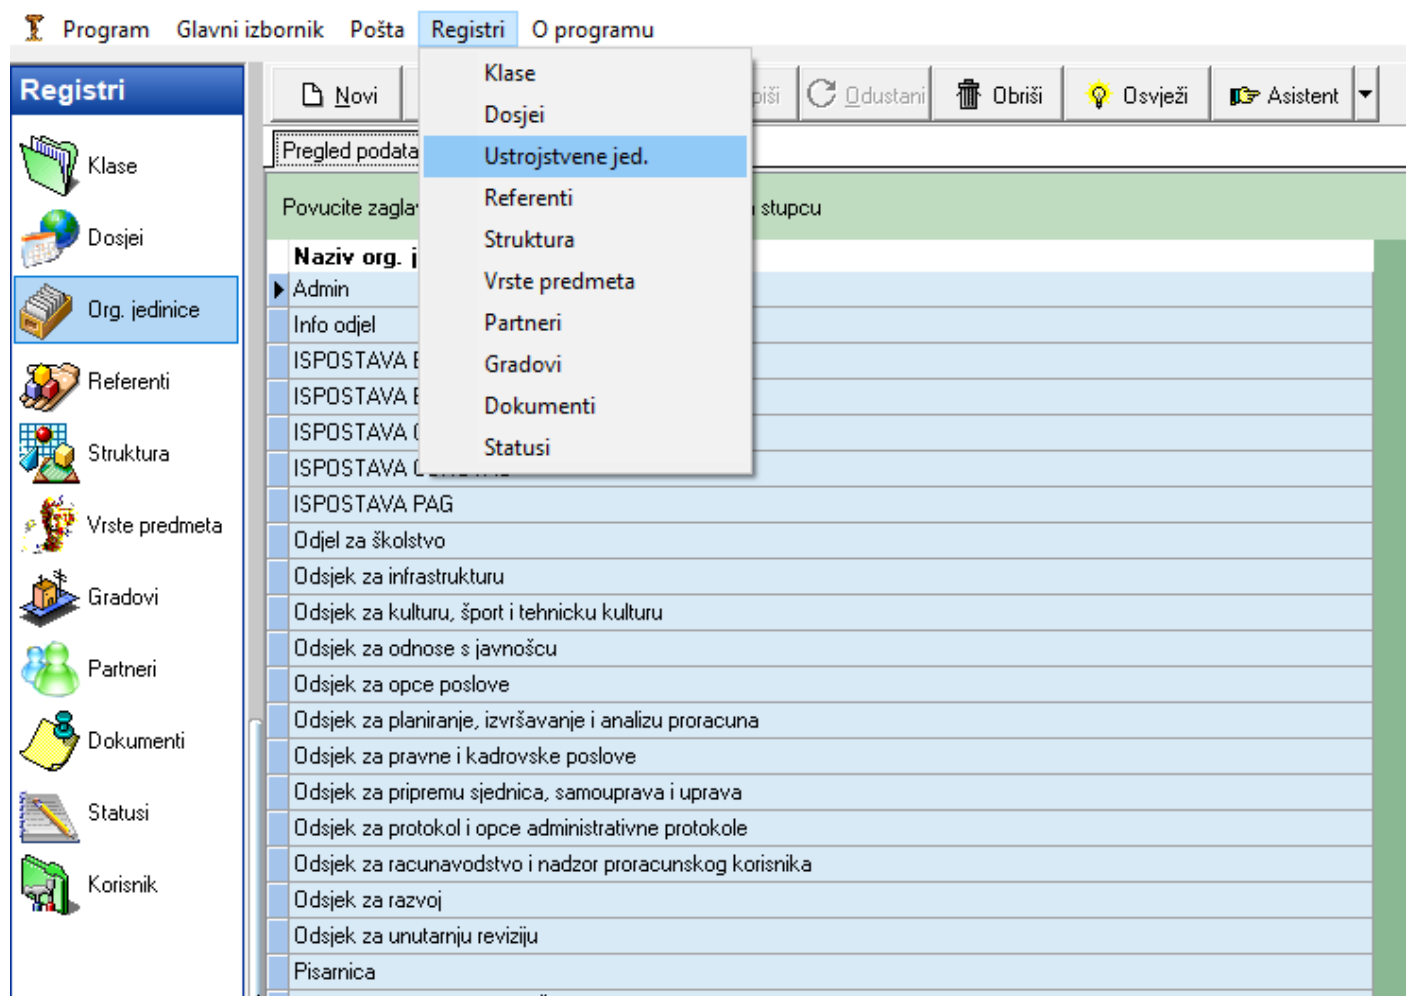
Program Glavni izbornik Pošta Registri O programu

Registri

Klase
Dosjei
Org. jedinice
Referenti
Struktura
Vrste predmeta
Gradovi
Partneri
Dokumenti
Statusi
Korisnik

Novi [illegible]piši Odustani Obriši Osvježi Asistent

Klase
Dosjei
Ustrojstvene jed.
Referenti
Struktura
Vrste predmeta
Partneri
Gradovi
Dokumenti
Statusi

Pregled podata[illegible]

Povucite zagla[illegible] stupcu

Naziv org. j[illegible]
Admin
Info odjel
ISPOSTAVA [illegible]
ISPOSTAVA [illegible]
ISPOSTAVA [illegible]
ISPOSTAVA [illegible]
ISPOSTAVA PAG
Odjel za školstvo
Odsjek za infrastrukturu
Odsjek za kulturu, šport i tehnicku kulturu
Odsjek za odnose s javnošcu
Odsjek za opce poslove
Odsjek za planiranje, izvršavanje i analizu proracuna
Odsjek za pravne i kadrovske poslove
Odsjek za pripremu sjednica, samouprava i uprava
Odsjek za protokol i opce administrativne protokole
Odsjek za racunavodstvo i nadzor proracunskog korisnika
Odsjek za razvoj
Odsjek za unutarnju reviziju
Pisarnica